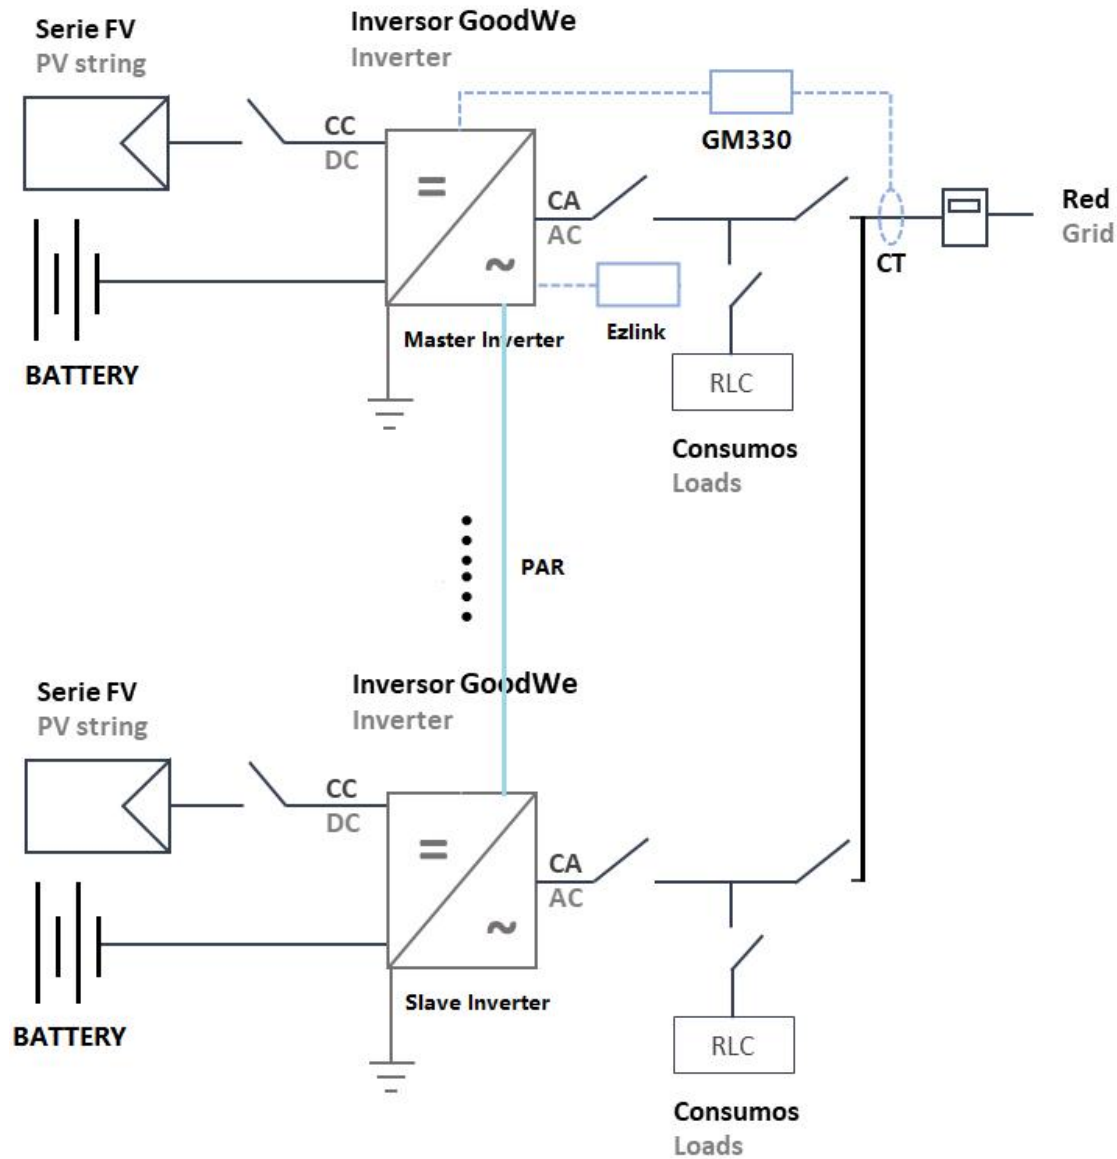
Serie FV
PV string

Inversor GoodWe
Inverter

CC
DC

=
~

GM330

CA
AC

Red
Grid

CT

Ezlink

Master Inverter

BATTERY

RLC

Consumos
Loads

PAR

Serie FV
PV string

Inversor GoodWe
Inverter

CC
DC

=
~

CA
AC

Slave Inverter

BATTERY

RLC

Consumos
Loads